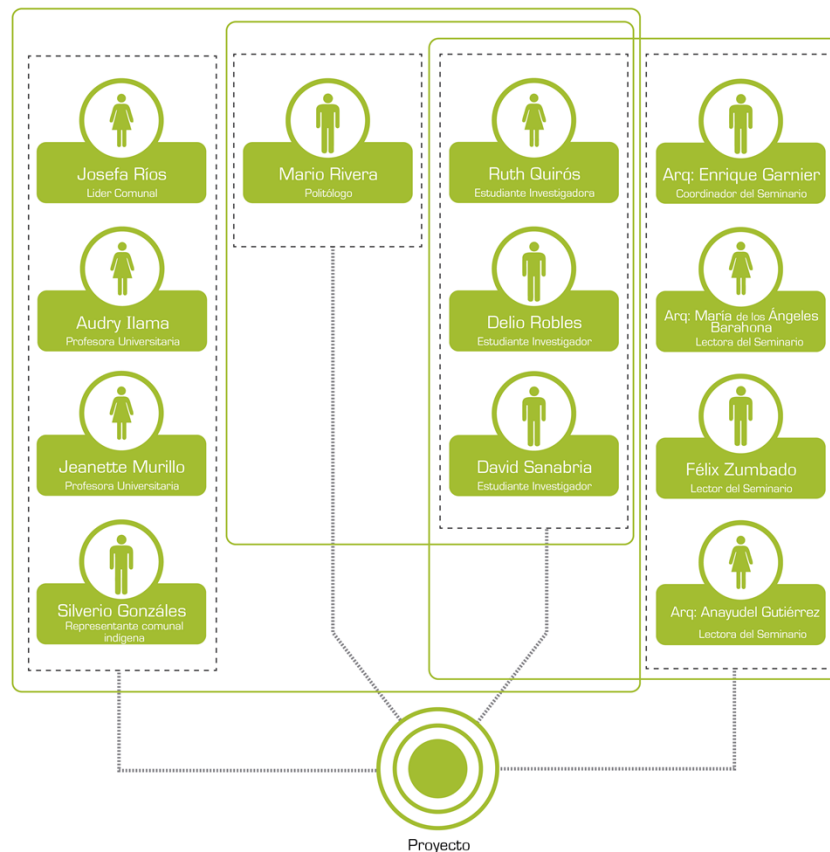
Josefa Ríos
Lider Comunal

Audry Ilama
Profesora Universitaria

Jeanette Murillo
Profesora Universitaria

Silverio Gonzáles
Representante comunal indígena

Mario Rivera
Politólogo

Ruth Quirós
Estudiante Investigadora

Delio Robles
Estudiante Investigador

David Sanabria
Estudiante Investigador

Arq: Enrique Garnier
Coordinador del Seminario

Arq: Maria de los Ángeles Barahona
Lectora del Seminario

Félix Zumbado
Lector del Seminario

Arq: Anayudel Gutiérrez
Lectora del Seminario

Proyecto